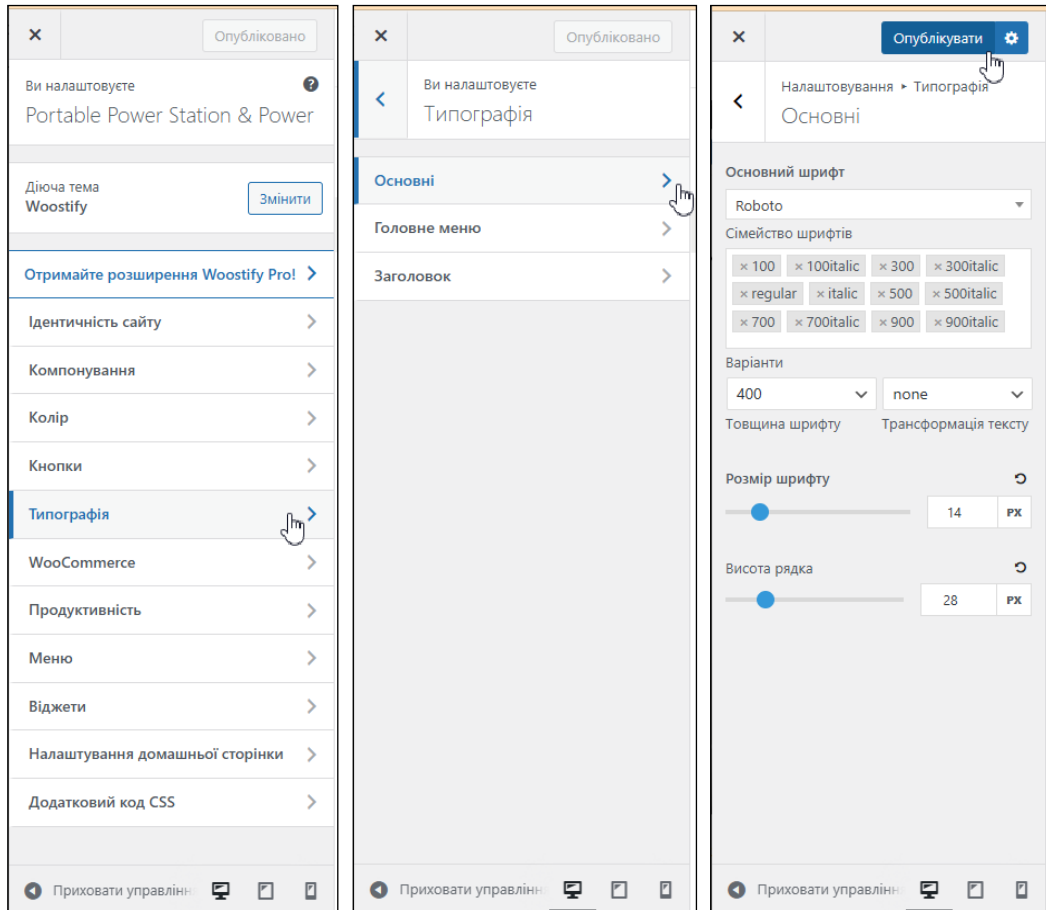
×
Опубліковано
Ви налаштовуєте
Portable Power Station & Power
Діюча тема
Woostify
Змінити
Отримайте розширення Woostify Pro!
Ідентичність сайту
Компонування
Колір
Кнопки
Типографія
WooCommerce
Продуктивність
Меню
Віджети
Налаштування домашньої сторінки
Додатковий код CSS
Приховати управлінн

×
Опубліковано
Ви налаштовуєте
Типографія
Основні
Головне меню
Заголовок
Приховати управлінн

×
Опублікувати
Налаштовування ▸ Типографія
Основні
Основний шрифт
Roboto
Сімейство шрифтів
× 100 × 100italic × 300 × 300italic
× regular × italic × 500 × 500italic
× 700 × 700italic × 900 × 900italic
Варіанти
400
none
Товщина шрифту
Трансформація тексту
Розмір шрифту
14
PX
Висота рядка
28
PX
Приховати управлінн